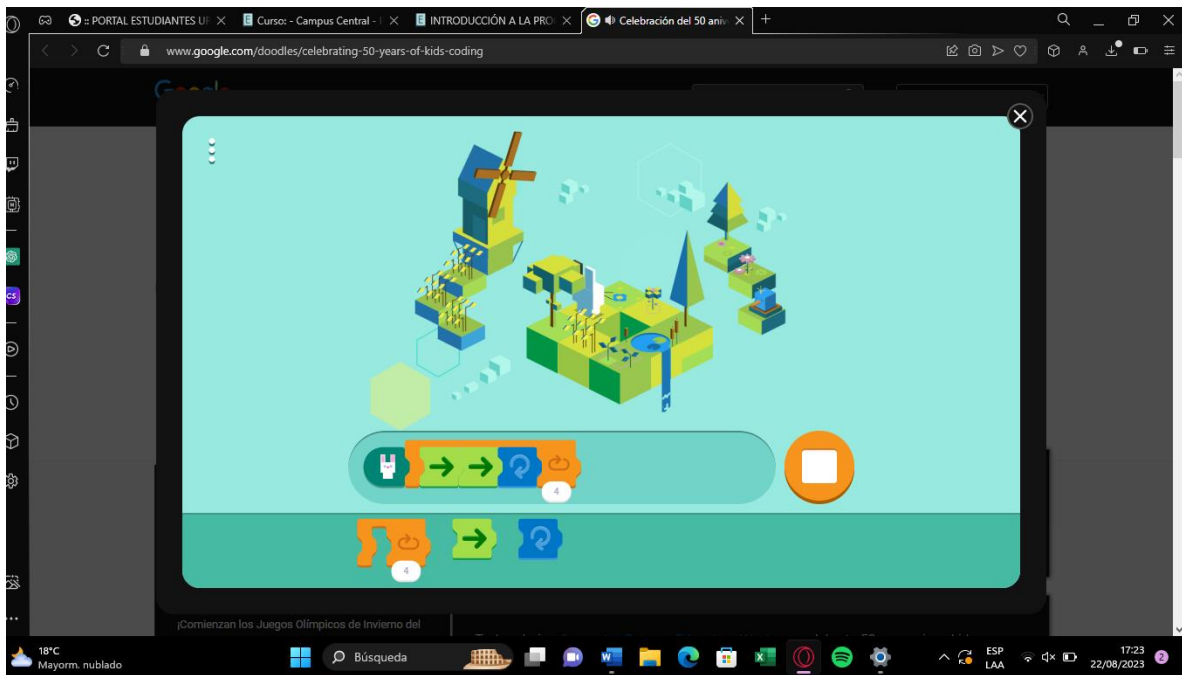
:: PORTAL ESTUDIANTES U ×
Curso: - Campus Central - ×
INTRODUCCIÓN A LA PRO ×
Celebración del 50 aniv ×
+

www.google.com/doodles/celebrating-50-years-of-kids-coding

4

4

¡Comienzan los Juegos Olímpicos de Invierno del

18°C
Mayorm. nublado

Búsqueda

ESP
LAA

17:23
22/08/2023

2